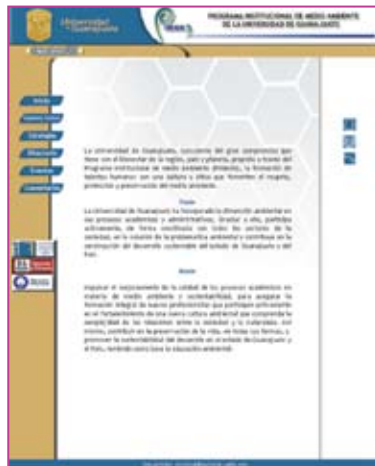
Universidad de Guanajuato

PROGRAMA INSTITUCIONAL DE MEDIO AMBIENTE DE LA UNIVERSIDAD DE GUANAJUATO

Inicio

Estrategia

Objetivos

Eventos

La Universidad de Guanajuato, consciente del gran compromiso que tiene con el bienestar de la región, país y planeta, propicia a través del Programa Institucional de Medio Ambiente (PIMAUG), la formación de talentos humanos con una cultura y ética que fomenten el respeto, protección y preservación del medio ambiente.

Visión

La Universidad de Guanajuato ha incorporado la dimensión ambiental en sus procesos académicos y administrativos, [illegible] a ello, participa activamente, de forma coordinada con todos los sectores de la sociedad, en la solución de la problemática ambiental y contribuye en la construcción del desarrollo sustentable del estado de Guanajuato y del país.

Misión

Impulsar el mejoramiento de la calidad de los procesos académicos en materia de medio ambiente y sustentabilidad, para asegurar la formación integral de nuestros profesionistas que participen activamente en el fortalecimiento de una nueva cultura ambiental que comprenda la complejidad de las relaciones entre la sociedad y la naturaleza. Así mismo, contribuir en la preservación de la vida, en todas sus formas, y promover la sustentabilidad del desarrollo en el estado de Guanajuato y el País, teniendo como base la educación ambiental.

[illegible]